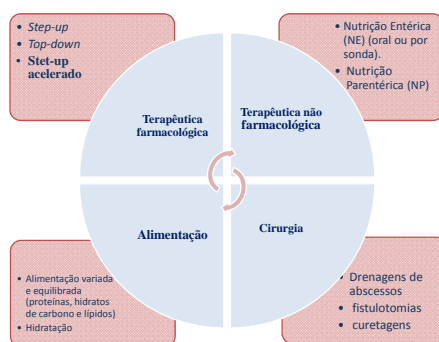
- *Step-up*
- *Top-down*
- Stet-up acelerado

- Nutrição Entérica (NE) (oral ou por sonda).
- Nutrição Parentérica (NP)

Terapêutica farmacológica

Terapêutica não farmacológica

Alimentação

Cirurgia

- Alimentação variada e equilibrada (proteínas, hidratos de carbono e lípidos)
- Hidratação

- Drenagens de abscessos
- fistulotomias
- curetagens